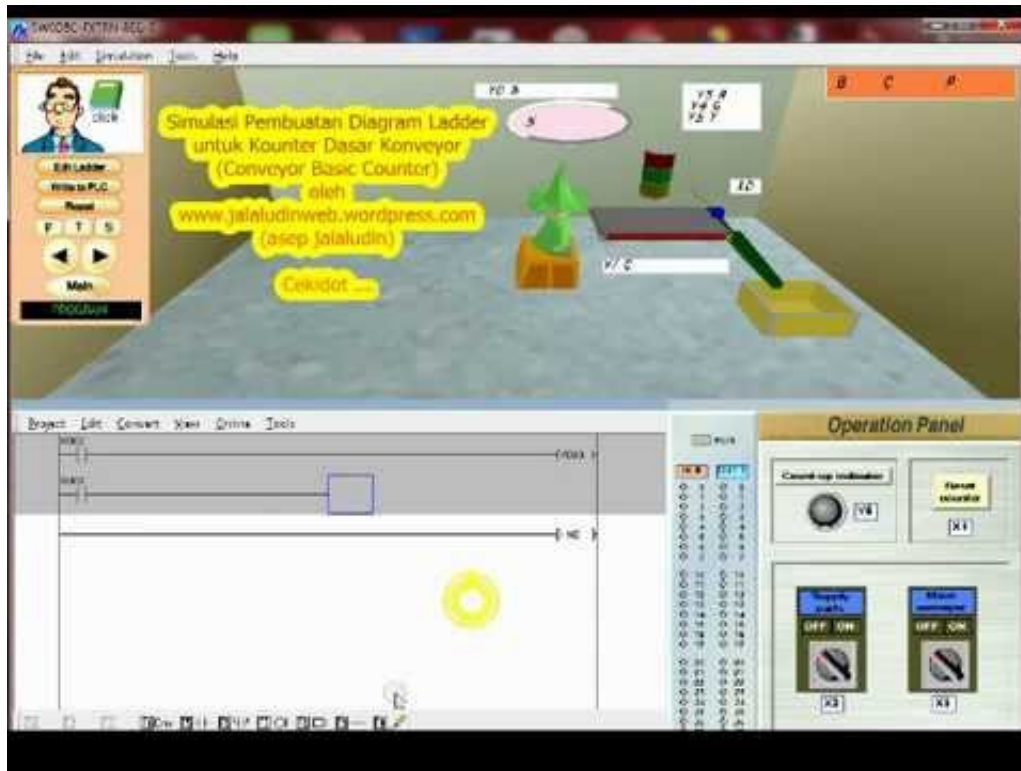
SWD5BC-FXTRN-BEG-E

File Edit Simulation Tools Help

Click

Edit Ladder
Write to PLC
Reset
F T S
Main

Simulasi Pembuatan Diagram Ladder untuk Kounter Dasar Konveyor (Conveyor Basic Countor) oleh www.jalaludinweb.wordpress.com (asep jalaludin)

Cekidot ....

Y0 A

Y3 A
Y4 G
Y5 Y

B C P

Project Edit Convert View Online Tools

END

Operation Panel

Count-up indicator

Y6

Reset counter

X4

Supply parts

OFF ON

X2

Move conveyor

OFF ON

X3